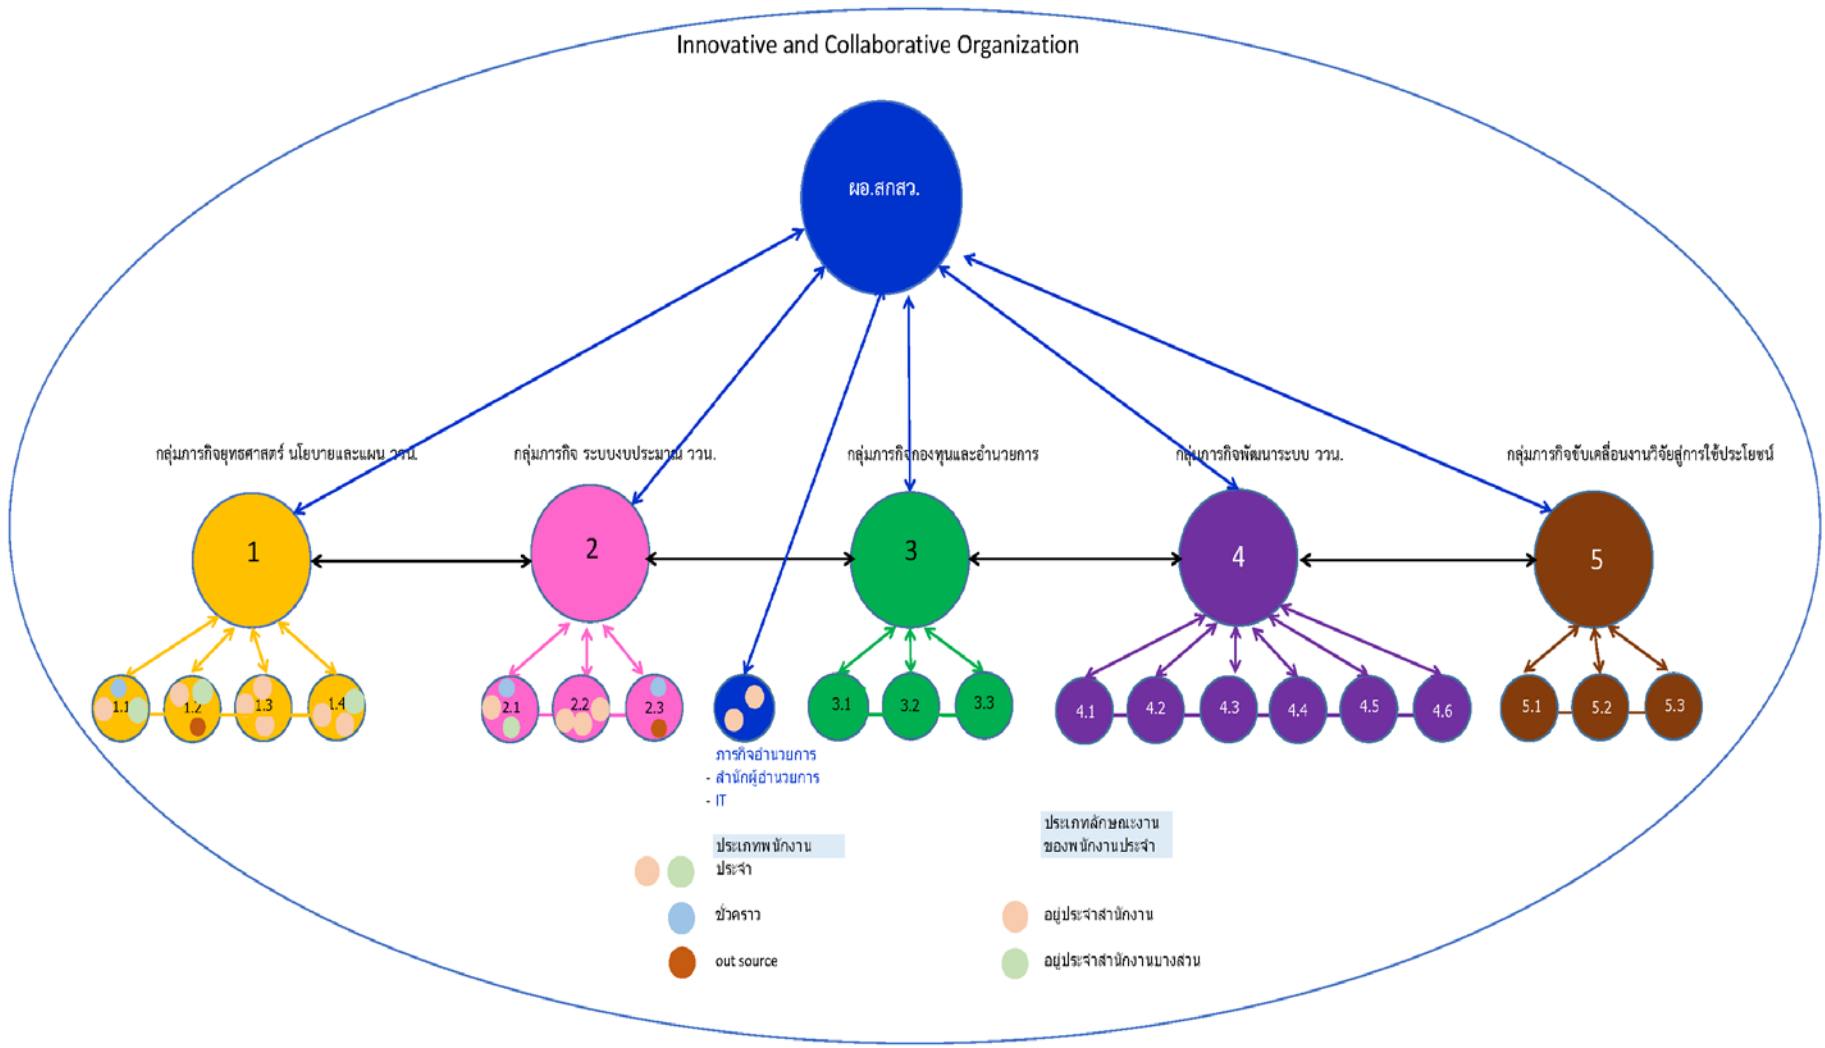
Innovative and Collaborative Organization

ผอ.สกสว.

กลุ่มภารกิจยุทธศาสตร์ นโยบายและแผน ววน.

กลุ่มภารกิจ ระบบงบประมาณ ววน.

กลุ่มภารกิจกองทุนและอำนวยการ

กลุ่มภารกิจพัฒนาระบบ ววน.

กลุ่มภารกิจขับเคลื่อนงานวิจัยสู่การใช้ประโยชน์

1

2

3

4

5

1.1 1.2 1.3 1.4

2.1 2.2 2.3

3.1 3.2 3.3

4.1 4.2 4.3 4.4 4.5 4.6

5.1 5.2 5.3

ภารกิจอำนวยการ
- สำนักผู้อำนวยการ
- IT

ประเภทพนักงาน

ประจำ

ชั่วคราว

out source

ประเภทลักษณะงาน
ของพนักงานประจำ

อยู่ประจำสำนักงาน

อยู่ประจำสำนักงานบางส่วน